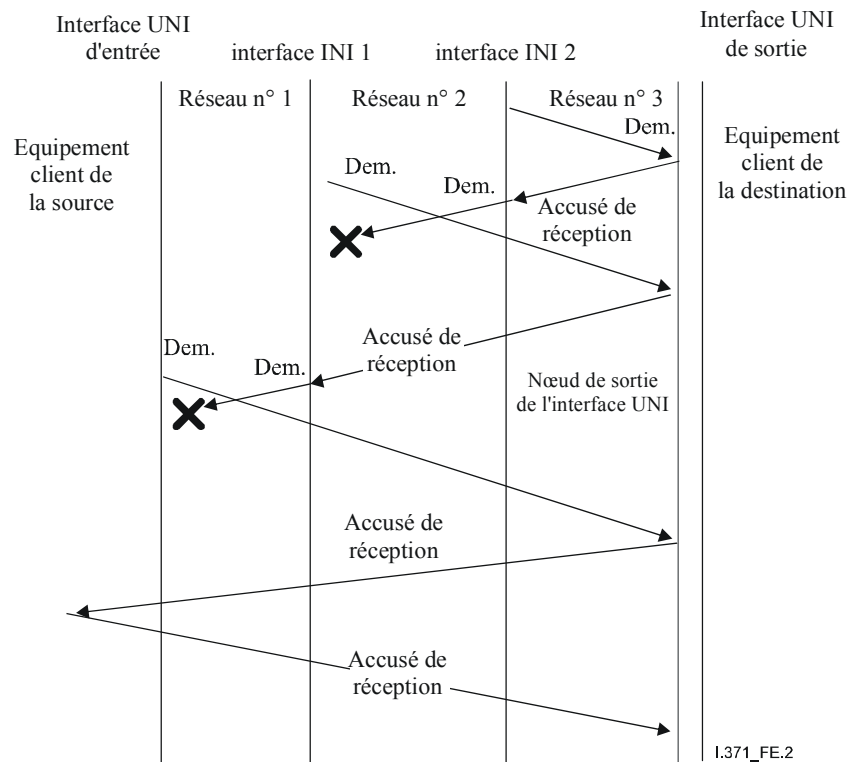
Interface UNI d'entrée

interface INI 1

interface INI 2

Interface UNI de sortie

Réseau n° 1

Réseau n° 2

Réseau n° 3

Dem.

Equipement client de la source

Equipement client de la destination

Dem.

Dem.

Accusé de réception

Accusé de réception

Dem.

Dem.

Nœud de sortie de l'interface UNI

Accusé de réception

Accusé de réception

I.371_FE.2